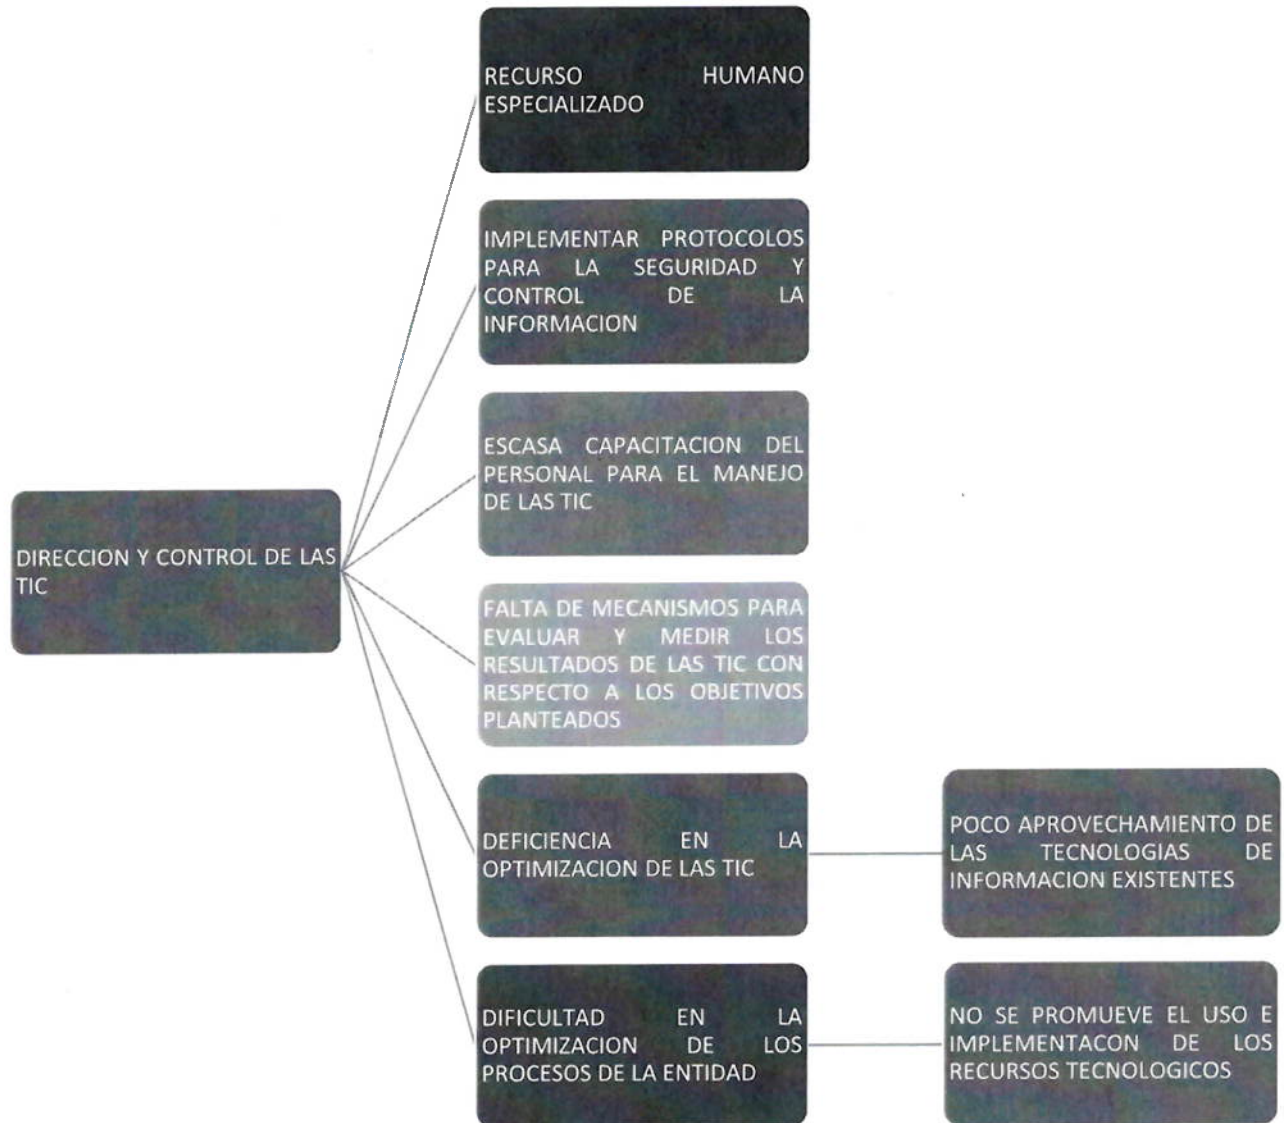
DIRECCION Y CONTROL DE LAS TIC

RECURSO HUMANO ESPECIALIZADO

IMPLEMENTAR PROTOCOLOS PARA LA SEGURIDAD Y CONTROL DE LA INFORMACION

ESCASA CAPACITACION DEL PERSONAL PARA EL MANEJO DE LAS TIC

FALTA DE MECANISMOS PARA EVALUAR Y MEDIR LOS RESULTADOS DE LAS TIC CON RESPECTO A LOS OBJETIVOS PLANTEADOS

DEFICIENCIA EN LA OPTIMIZACION DE LAS TIC

POCO APROVECHAMIENTO DE LAS TECNOLOGIAS DE INFORMACION EXISTENTES

DIFICULTAD EN LA OPTIMIZACION DE LOS PROCESOS DE LA ENTIDAD

NO SE PROMUEVE EL USO E IMPLEMENTACON DE LOS RECURSOS TECNOLOGICOS